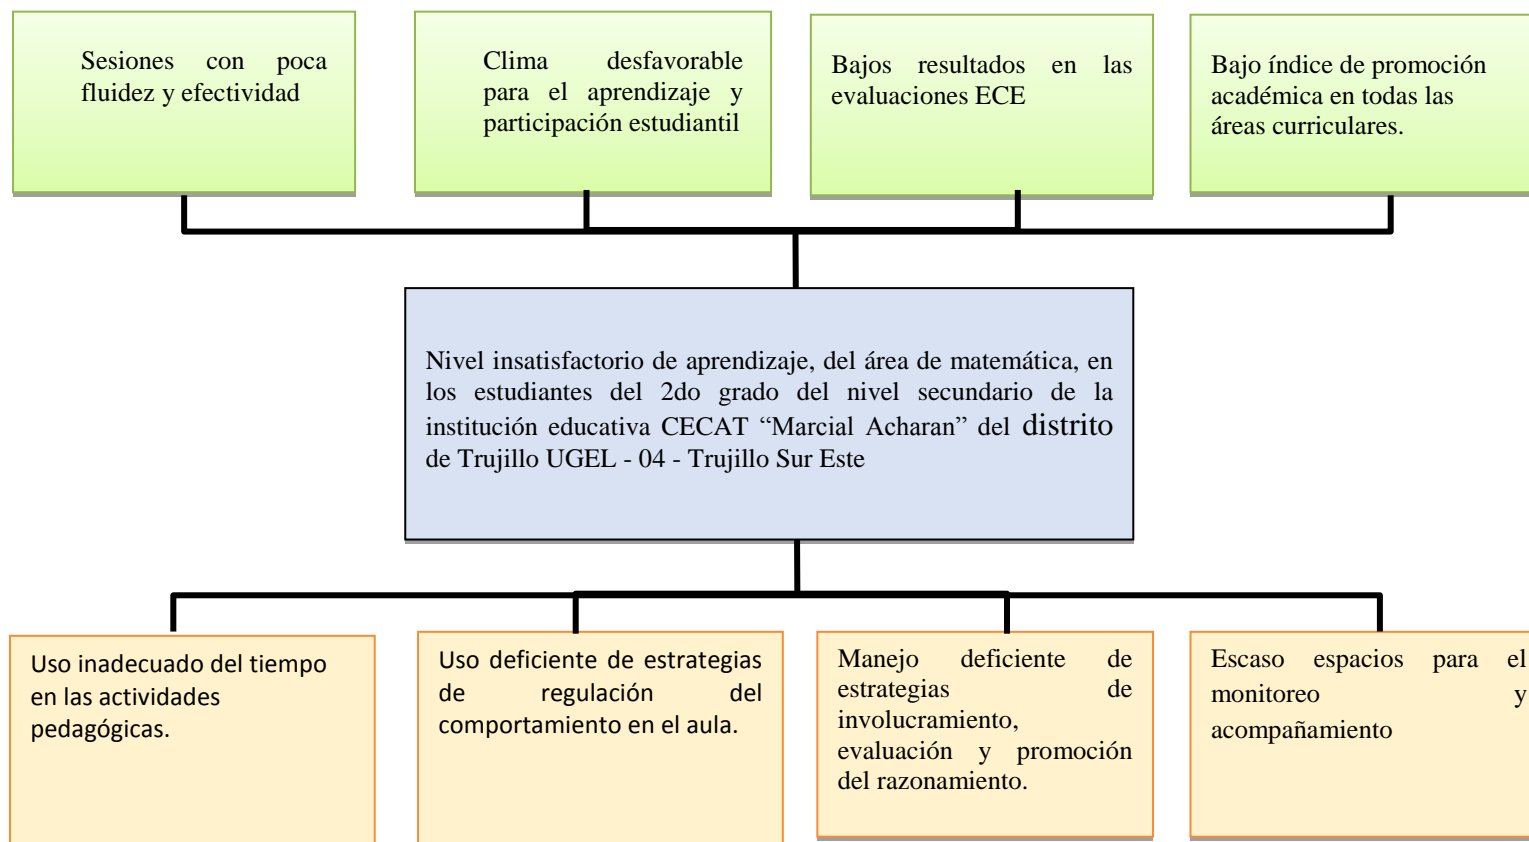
Sesiones con poca fluidez y efectividad

Clima desfavorable para el aprendizaje y participación estudiantil

Bajos resultados en las evaluaciones ECE

Bajo índice de promoción académica en todas las áreas curriculares.

Nivel insatisfactorio de aprendizaje, del área de matemática, en los estudiantes del 2do grado del nivel secundario de la institución educativa CECAT “Marcial Acharan” del distrito de Trujillo UGEL - 04 - Trujillo Sur Este

Uso inadecuado del tiempo en las actividades pedagógicas.

Uso deficiente de estrategias de regulación del comportamiento en el aula.

Manejo deficiente de estrategias de involucramiento, evaluación y promoción del razonamiento.

Escaso espacios para el monitoreo y acompañamiento